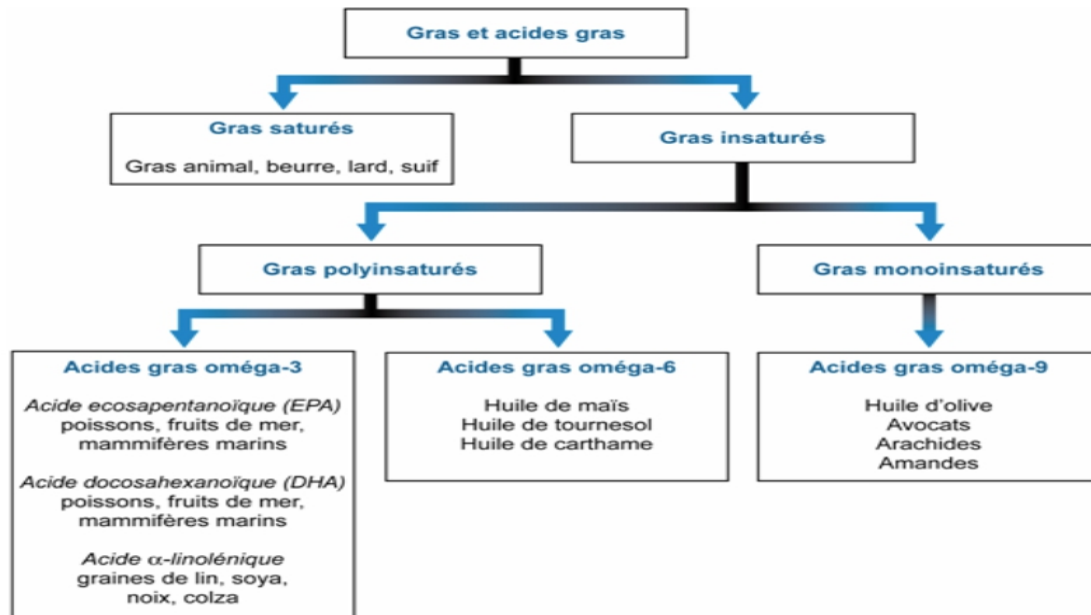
Gras et acides gras

Gras saturés

Gras animal, beurre, lard, suif

Gras insaturés

Gras polyinsaturés

Gras monoinsaturés

Acides gras oméga-3

Acide ecosapentanoïque (EPA)
poissons, fruits de mer, mammifères marins

Acide docosahexanoïque (DHA)
poissons, fruits de mer, mammifères marins

Acide $\alpha$-linolénique
graines de lin, soya, noix, colza

Acides gras oméga-6

Huile de maïs
Huile de tournesol
Huile de carthame

Acides gras oméga-9

Huile d'olive
Avocats
Arachides
Amandes